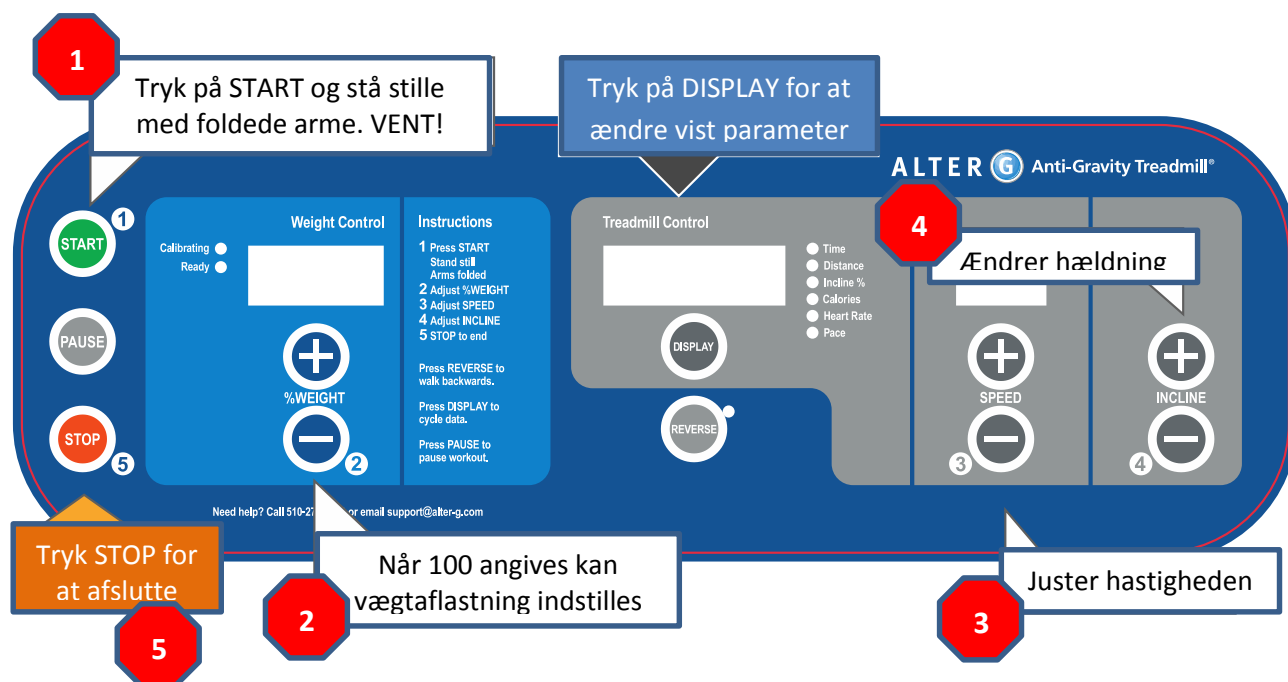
1

Tryk på START og stå stille med foldede arme. VENT!

Tryk på DISPLAY for at ændre vist parameter

ALTER G Anti-Gravity Treadmill®

START 1

PAUSE

STOP 5

Weight Control

Calibrating

Ready

%WEIGHT

2

Instructions

1 Press START
Stand still
Arms folded
2 Adjust %WEIGHT
3 Adjust SPEED
4 Adjust INCLINE
5 STOP to end

Press REVERSE to walk backwards.

Press DISPLAY to cycle data.

Press PAUSE to pause workout.

Treadmill Control

Time
Distance
Incline %
Calories
Heart Rate
Pace

DISPLAY

REVERSE

4

Ændrer hældning

SPEED

3

INCLINE

4

Need help? Call 510-27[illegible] or email support@alter-g.com

Tryk STOP for at afslutte

5

Når 100 angives kan vægtaflastning indstilles

2

Juster hastigheden

3